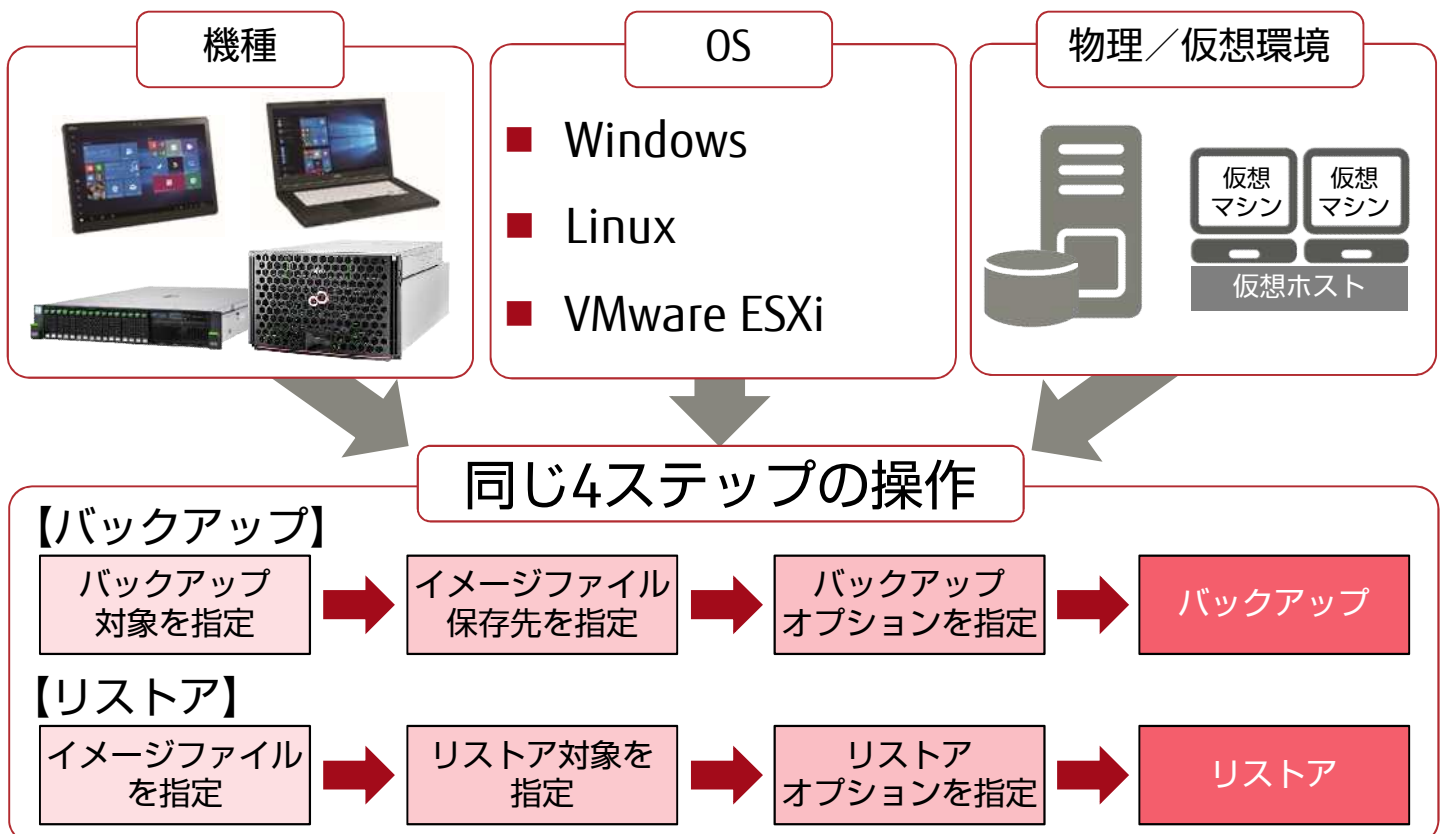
機種

OS

Windows

Linux

VMware ESXi

物理／仮想環境

仮想マシン

仮想マシン

仮想ホスト

同じ4ステップの操作

【バックアップ】

バックアップ対象を指定

イメージファイル保存先を指定

バックアップオプションを指定

バックアップ

【リストア】

イメージファイルを指定

リストア対象を指定

リストアオプションを指定

リストア